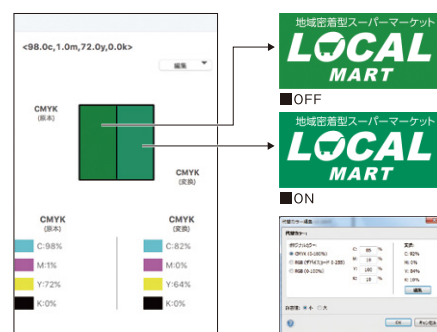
<98.0c,1.0m,72.0y,0.0k>

編集

CMYK
(原本)

CMYK
(変換)

CMYK
(原本)

CMYK
(変換)

C:98%

M:1%

Y:72%

K:0%

C:82%

M:0%

Y:64%

K:0%

地域密着型スーパーマーケット
LOCAL
MART

■OFF

地域密着型スーパーマーケット
LOCAL
MART

■ON

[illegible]